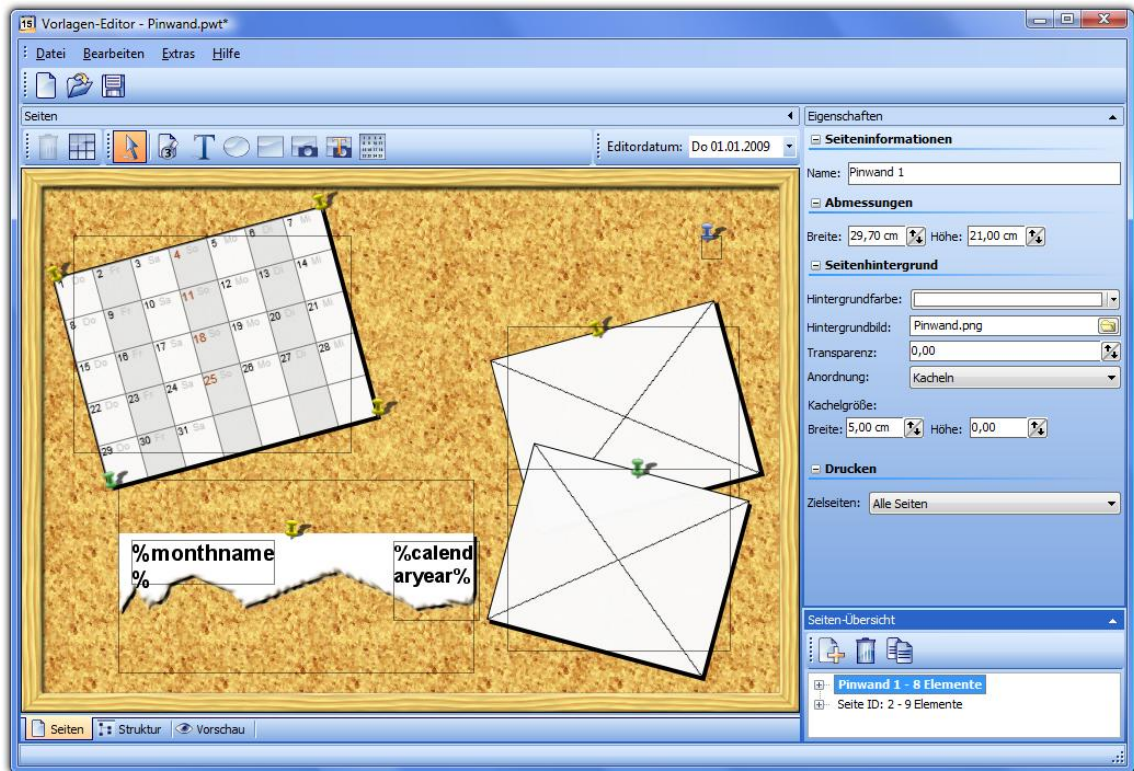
15 Vorlagen-Editor - Pinwand.pwt*

Datei Bearbeiten Extras Hilfe

Seiten

Editordatum: Do 01.01.2009

1 Do 2 Fr 3 Sa 4 So 5 Mo 6 Di 7 Mi
8 Do 9 Fr 10 Sa 11 So 12 Mo 13 Di 14 Mi
15 Do 16 Fr 17 Sa 18 So 19 Mo 20 Di 21 Mi
22 Do 23 Fr 24 Sa 25 So 26 Mo 27 Di 28 Mi
29 Do 30 Fr 31 Sa

%monthname%

%calendaryear%

Seiten Struktur Vorschau

Eigenschaften

Seiteninformationen

Name: Pinwand 1

Abmessungen

Breite: 29,70 cm Höhe: 21,00 cm

Seitenhintergrund

Hintergrundfarbe:

Hintergrundbild: Pinwand.png

Transparenz: 0,00

Anordnung: Kacheln

Kachelgröße:

Breite: 5,00 cm Höhe: 0,00

Drucken

Zielseiten: Alle Seiten

Seiten-Übersicht

Pinwand 1 - 8 Elemente

Seite ID: 2 - 9 Elemente